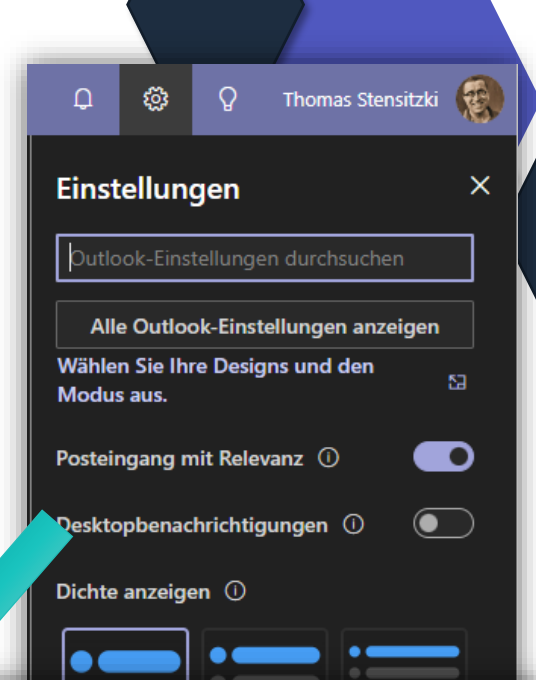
Thomas Stensitzki

Einstellungen

Outlook-Einstellungen durchsuchen

Alle Outlook-Einstellungen anzeigen

Wählen Sie Ihre Designs und den Modus aus.

Posteingang mit Relevanz

Desktopbenachrichtigungen

Dichte anzeigen